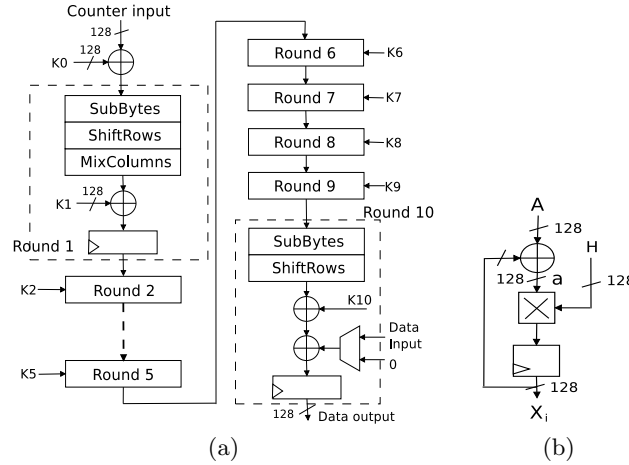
Counter input
128
128
K0
SubBytes
ShiftRows
MixColumns
128
K1
Round 1
K2
Round 2
K5
Round 5
Round 6
K6
Round 7
K7
Round 8
K8
Round 9
K9
Round 10
SubBytes
ShiftRows
K10
Data Input
0
128
Data output
(a)
A
128
H
128
a
128
128
$X_i$
(b)